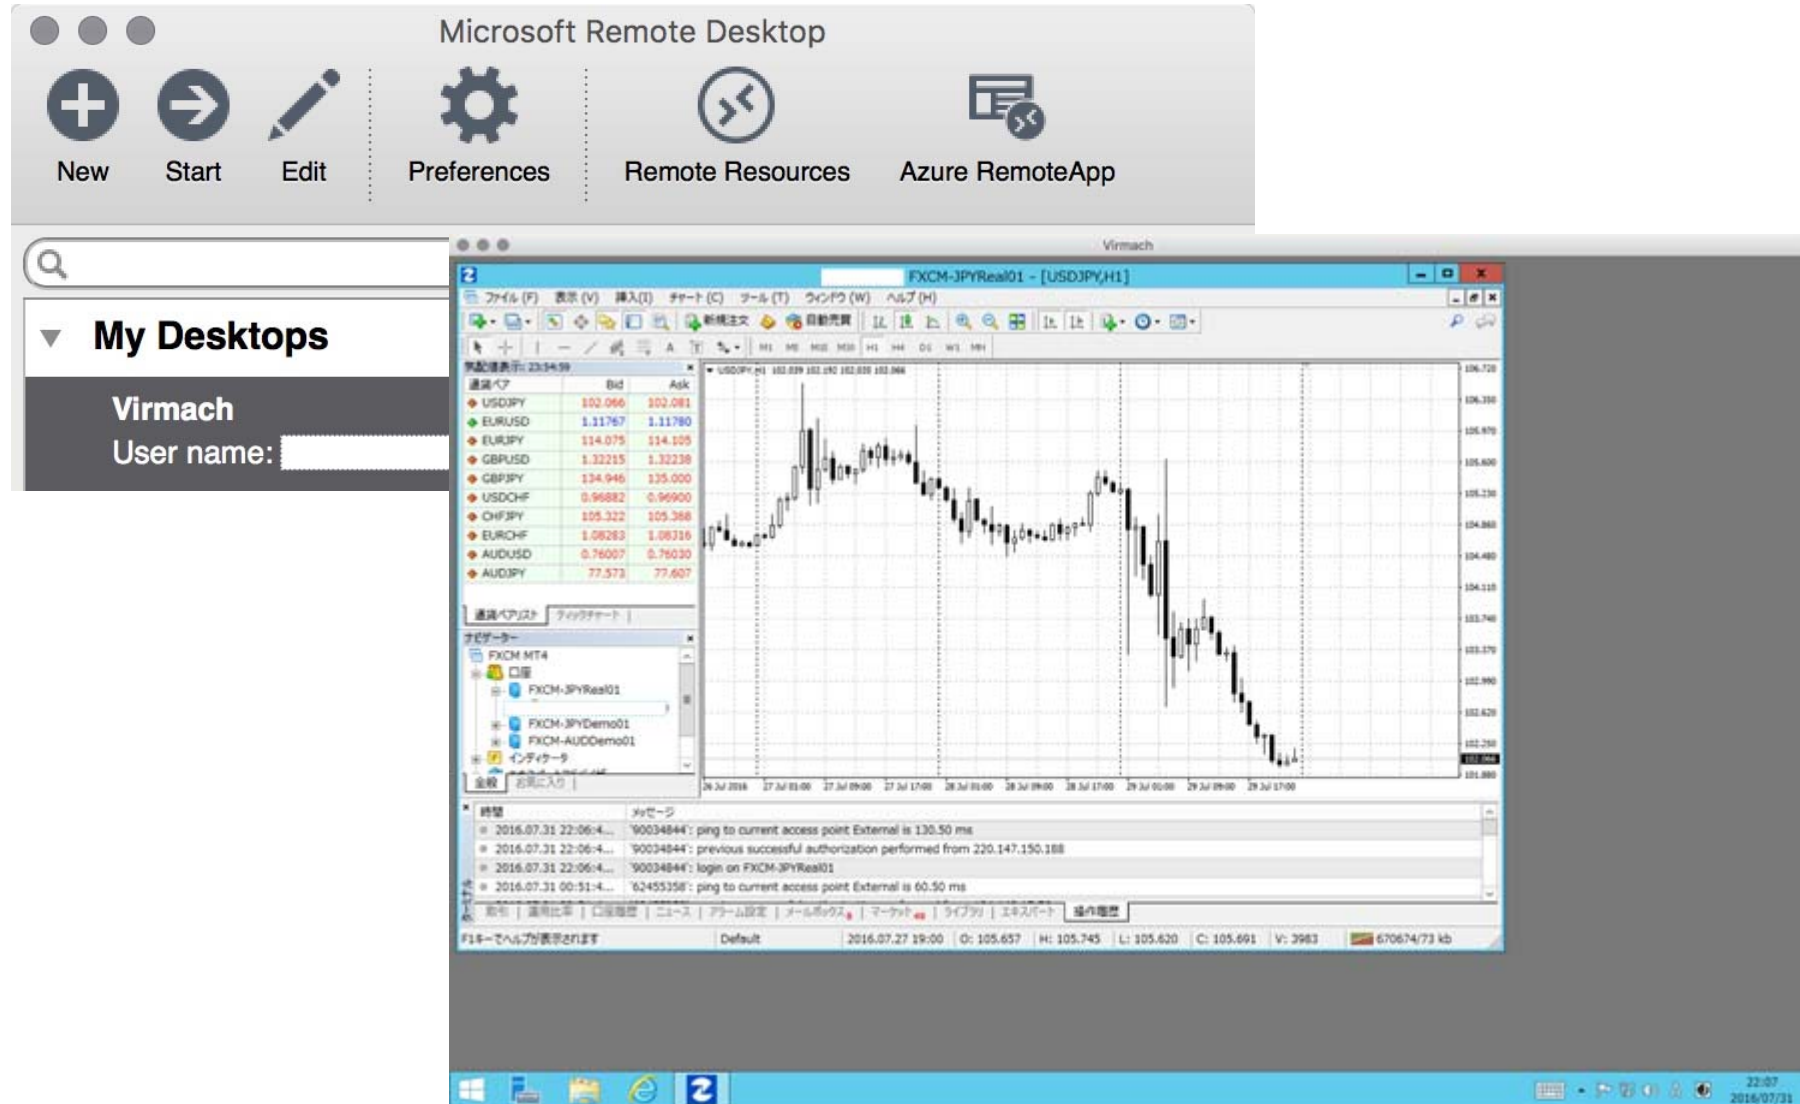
Microsoft Remote Desktop

New Start Edit Preferences Remote Resources Azure RemoteApp

My Desktops

Virmach
User name:

Virmach

FXCM-JPYReal01 - [USDJPY,H1]

ファイル (F) 表示 (V) 挿入(I) チャート (C) ツール (T) ウィンドウ (W) ヘルプ (H)

新規注文 自動売買

M1 M5 M15 M30 H1 H4 D1 W1 MN

気配値表示: 23:54:59

| 通貨ペア | Bid | Ask |
|---|---|---|
| USDJPY | 102.066 | 102.081 |
| EURUSD | 1.11767 | 1.11780 |
| EURJPY | 114.075 | 114.105 |
| GBPUSD | 1.32215 | 1.32238 |
| GBPJPY | 134.946 | 135.000 |
| USDCHF | 0.96882 | 0.96900 |
| CHFJPY | 105.322 | 105.368 |
| EURCHF | 1.08283 | 1.08316 |
| AUDUSD | 0.76007 | 0.76030 |
| AUDJPY | 77.573 | 77.607 |

通貨ペアリスト ティックチャート

ナビゲーター
FXCM MT4
口座
FXCM-JPYReal01
FXCM-JPYDemo01
FXCM-AUDDemo01
インディケータ

全般 お気に入り

USDJPY,H1 102.039 102.092 102.030 102.066

106.720 106.350 105.970 105.600 105.230 104.860 104.480 104.110 103.740 103.370 102.990 102.620 102.250 102.066 101.880

26 Jul 2016 27 Jul 01:00 27 Jul 09:00 27 Jul 17:00 28 Jul 01:00 28 Jul 09:00 28 Jul 17:00 29 Jul 01:00 29 Jul 09:00 29 Jul 17:00

| 時間 | メッセージ |
|---|---|
| 2016.07.31 22:06:4... | '90034844': ping to current access point External is 130.50 ms |
| 2016.07.31 22:06:4... | '90034844': previous successful authorization performed from 220.147.150.188 |
| 2016.07.31 22:06:4... | '90034844': login on FXCM-JPYReal01 |
| 2016.07.31 00:51:4... | '62455358': ping to current access point External is 60.50 ms |

取引 | 運用比率 | 口座履歴 | ニュース | アラーム設定 | メールボックス | マーケット | ライブラリ | エキスパート | 操作履歴

ターミナル

F1キーでヘルプが表示されます Default 2016.07.27 19:00 O: 105.657 H: 105.745 L: 105.620 C: 105.691 V: 3983 670674/73 kb

22:07
2016/07/31